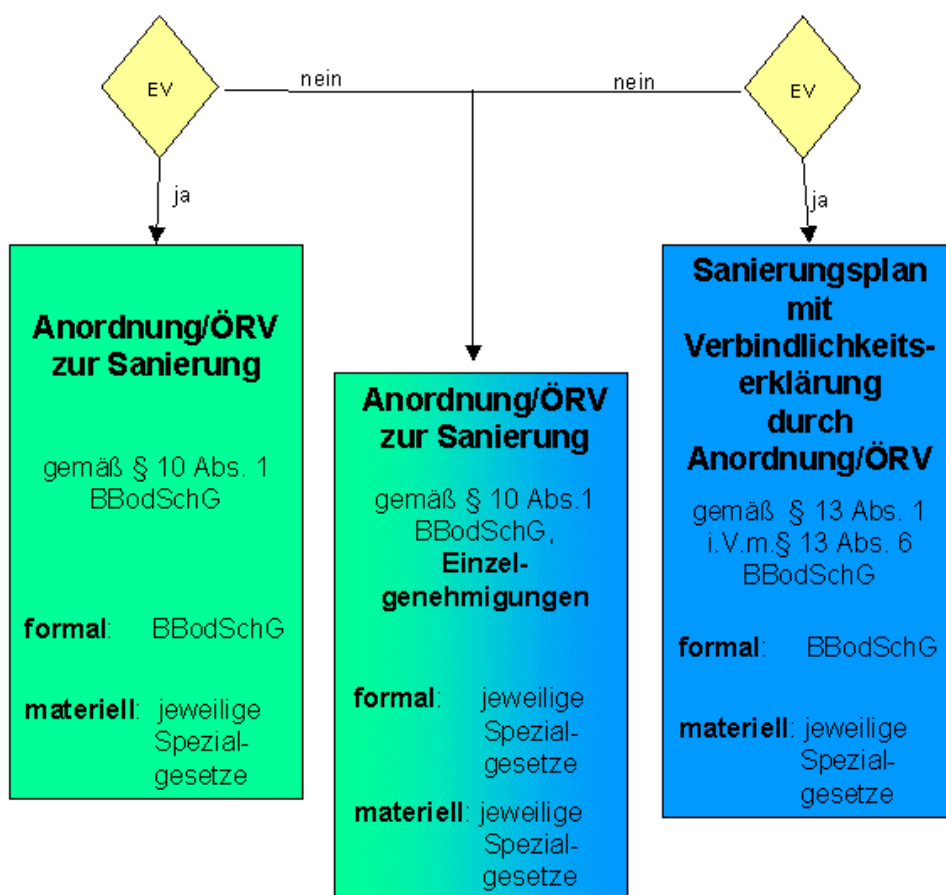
EV

nein

nein

EV

ja

ja

Anordnung/ÖRV zur Sanierung

gemäß § 10 Abs. 1 BBodSchG

formal: BBodSchG

materiell: jeweilige Spezialgesetze

Anordnung/ÖRV zur Sanierung

gemäß § 10 Abs.1 BBodSchG, Einzelgenehmigungen

formal: jeweilige Spezialgesetze

materiell: jeweilige Spezialgesetze

Sanierungsplan mit Verbindlichkeitserklärung durch Anordnung/ÖRV

gemäß § 13 Abs. 1 i.V.m.§ 13 Abs. 6 BBodSchG

formal: BBodSchG

materiell: jeweilige Spezialgesetze